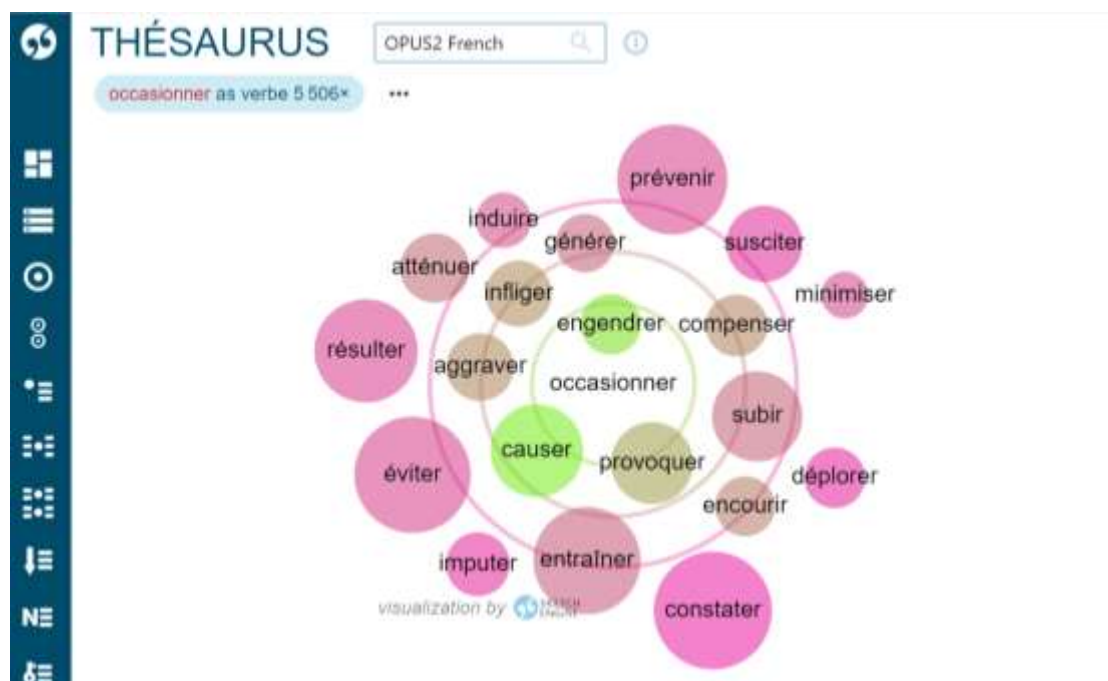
THÉSAURUS

OPUS2 French

occasionner as verbe 5 506×

•••

NΞ

prévenir
induire
générer
susciter
atténuer
minimiser
infliger
engendrer
compenser
résulter
aggraver
occasionner
subir
causer
provoquer
éviter
déplorer
encourir
imputer
entraîner
constater

visualization by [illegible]